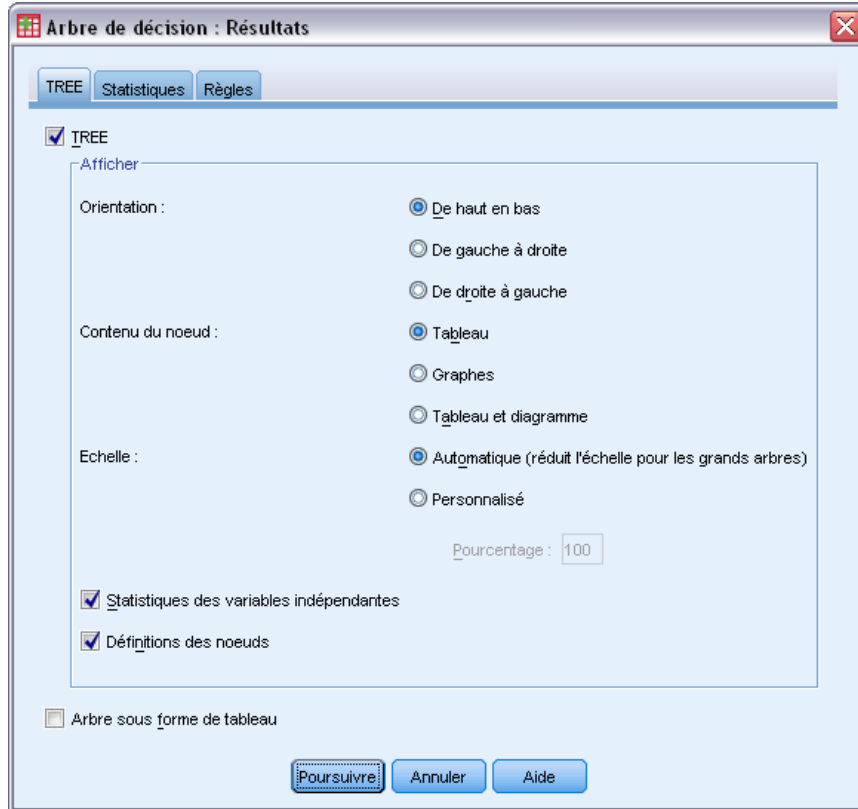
Arbre de décision : Résultats

TREE Statistiques Règles

TREE

Afficher

Orientation :
De haut en bas
De gauche à droite
De droite à gauche

Contenu du noeud :
Tableau
Graphes
Tableau et diagramme

Echelle :
Automatique (réduit l'échelle pour les grands arbres)
Personnalisé

Pourcentage : 100

Statistiques des variables indépendantes

Définitions des noeuds

Arbre sous forme de tableau

Poursuivre Annuler Aide